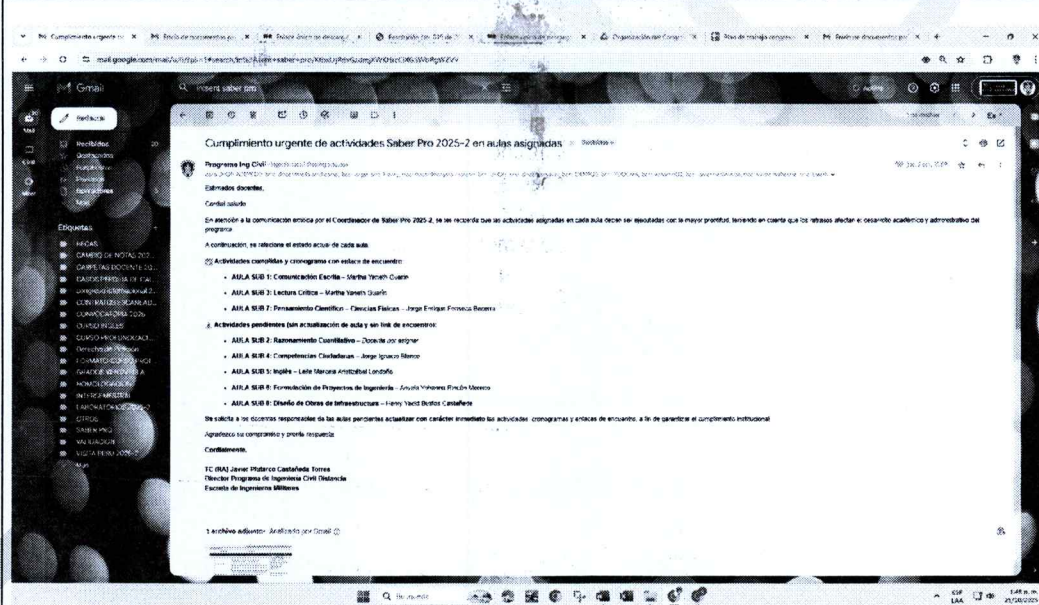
Cumplimiento urgente de actividades Saber Pro 2025-2 en aulas asignadas

Programa Ing Civil

Estimados docentes,

Cordial saludo.

En atención a la comunicación emitida por el Coordinador de Saber Pro 2025-2, se les recuerda que las actividades asignadas en cada aula deben ser ejecutadas con la mayor prontitud, teniendo en cuenta que los retrasos afectan el desarrollo académico y administrativo del programa.

A continuación, se relaciona el estado actual de cada aula:

Actividades cumplidas y cronograma con enlace de encuentro:

- AULA SUB 1: Comunicación Escrita – Martha Yaneth Guarín
- AULA SUB 3: Lectura Crítica – Martha Yaneth Guarín
- AULA SUB 7: Pensamiento Científico – Ciencias Físicas – Jorge Enrique Fonseca Becerra

Actividades pendientes (sin actualización de acta y sin link de encuentros):

- AULA SUB 2: Razonamiento Cuantitativo – Docente por asignar
- AULA SUB 4: Competencias Ciudadanas – Jorge Ignacio Blanco
- AULA SUB 5: Inglés – Leila Marcela Aristizábal Londoño
- AULA SUB 6: Formulación de Proyectos de Ingeniería – Ángela Viviana Rincón Moreno
- AULA SUB 8: Diseño de Obras de Infraestructura – Henry Yacid Bustos Castañeda

Se solicita a los docentes responsables de las aulas pendientes actualizar con carácter inmediato las actividades, cronogramas y enlaces de encuentro, a fin de garantizar el cumplimiento institucional.

Agradezco su compromiso y pronta respuesta.

Cordialmente,

TC (RA) Javier Plutarco Castañeda Torres
Director Programa de Ingeniería Civil Distancia
Escuela de Ingenieros Militares

1 archivo adjunto · Analizado por Gmail

Gmail
Redactar
Recibidos
Etiquetas
FIRMAS
CAMBIO DE NOTAS 202
CARPETAS DOCENTE 20
CONVOCATORIA 2026
CURSO INGLES
HOMOLOGACION
OTROS
SABER PRO
VALIDACION
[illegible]